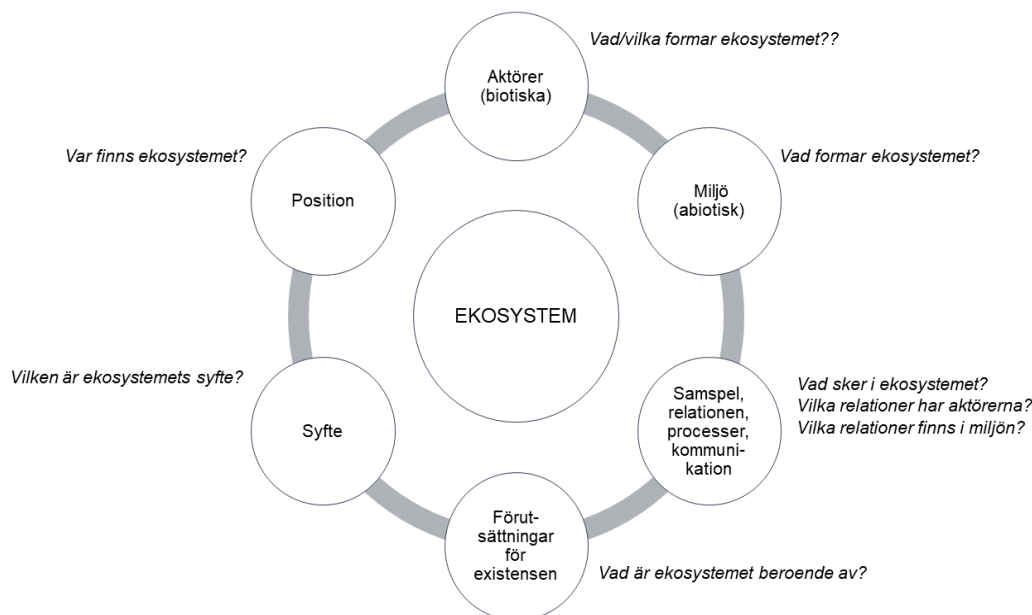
EKOSYSTEM

Aktörer (biotiska)

Vad/vilka formar ekosystemet??

Miljö (abiotisk)

Vad formar ekosystemet?

Samspel, relationen, processer, kommunikation

Vad sker i ekosystemet?
Vilka relationer har aktörerna?
Vilka relationer finns i miljön?

Förutsättningar för existensen

Vad är ekosystemet beroende av?

Syfte

Vilken är ekosystemets syfte?

Position

Var finns ekosystemet?